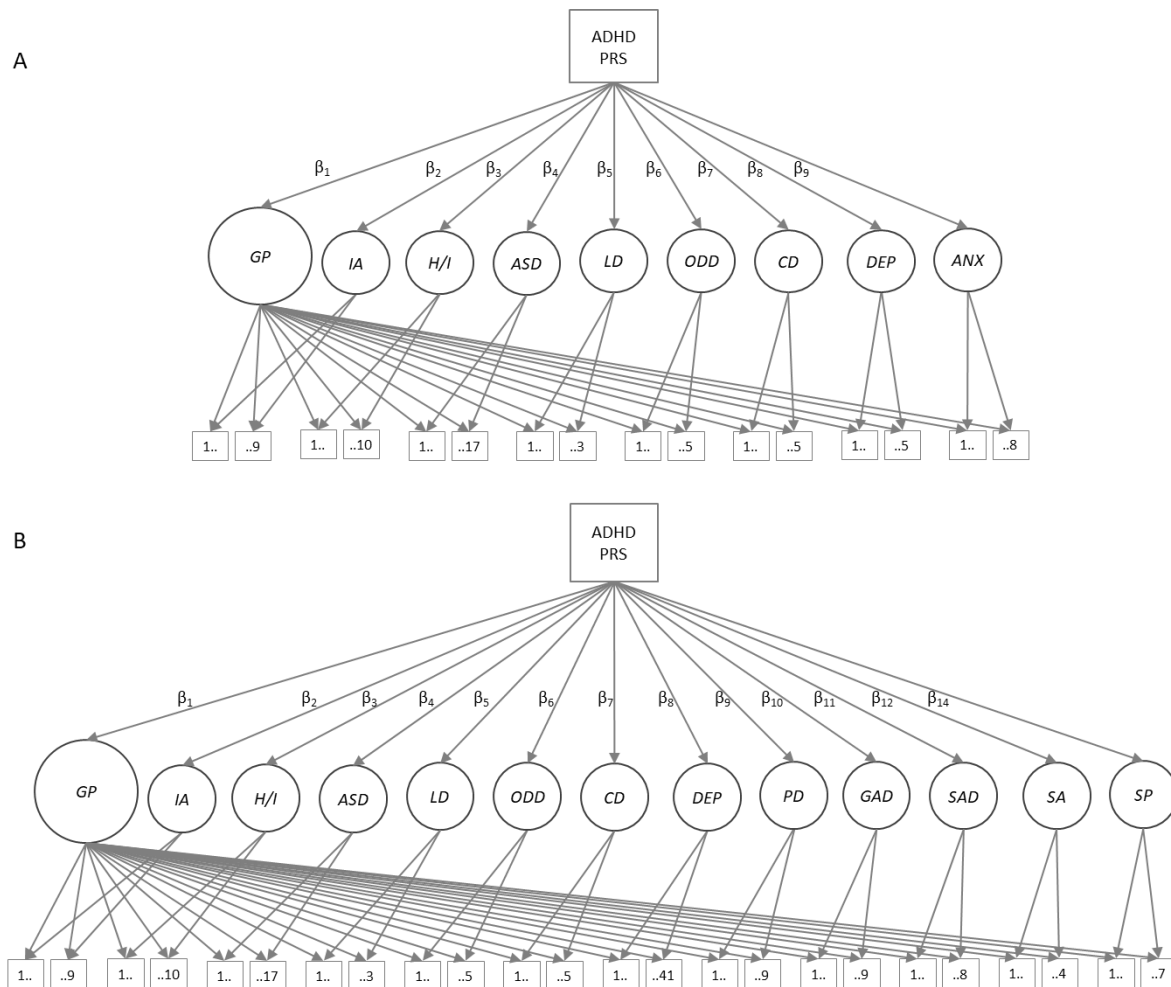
A

ADHD PRS

$\beta_1$ $\beta_2$ $\beta_3$ $\beta_4$ $\beta_5$ $\beta_6$ $\beta_7$ $\beta_8$ $\beta_9$

GP IA H/I ASD LD ODD CD DEP ANX

1.. ..9 1.. ..10 1.. ..17 1.. ..3 1.. ..5 1.. ..5 1.. ..5 1.. ..8

B

ADHD PRS

$\beta_1$ $\beta_2$ $\beta_3$ $\beta_4$ $\beta_5$ $\beta_6$ $\beta_7$ $\beta_8$ $\beta_9$ $\beta_{10}$ $\beta_{11}$ $\beta_{12}$ $\beta_{14}$

GP IA H/I ASD LD ODD CD DEP PD GAD SAD SA SP

1.. ..9 1.. ..10 1.. ..17 1.. ..3 1.. ..5 1.. ..5 1.. ..41 1.. ..9 1.. ..9 1.. ..8 1.. ..4 1.. ..7